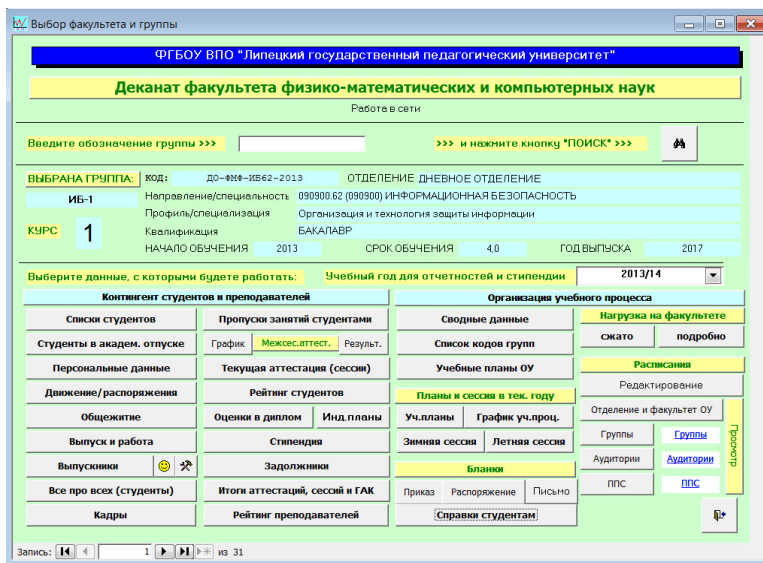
Выбор факультета и группы

ФГБОУ ВПО "Липецкий государственный педагогический университет"

Деканат факультета физико-математических и компьютерных наук

Работа в сети

Введите обозначение группы >>>

>>> и нажмите кнопку "ПОИСК" >>>

ВЫБРАНА ГРУППА:
КОД: ДО-ФМФ-ИБ62-2013
ОТДЕЛЕНИЕ ДНЕВНОЕ ОТДЕЛЕНИЕ
ИБ-1
Направление/специальность 090900.62 (090900) ИНФОРМАЦИОННАЯ БЕЗОПАСНОСТЬ
Профиль/специализация Организация и технология защиты информации
КУРС 1
Квалификация БАКАЛАВР
НАЧАЛО ОБУЧЕНИЯ 2013
СРОК ОБУЧЕНИЯ 4,0
ГОД ВЫПУСКА 2017

Выберите данные, с которыми будете работать:
Учебный год для отчетностей и стипендии 2013/14

Контингент студентов и преподавателей
Списки студентов
Пропуски занятий студентами
Студенты в академ. отпуске
График
Межсес.аттест.
Результ.
Персональные данные
Текущая аттестация (сессии)
Движение/распоряжения
Рейтинг студентов
Общежитие
Оценки в диплом
Инд.планы
Выпуск и работа
Стипендия
Выпускники
Задолжники
Все про всех (студенты)
Итоги аттестаций, сессий и ГАК
Кадры
Рейтинг преподавателей

Организация учебного процесса
Сводные данные
Список кодов групп
Учебные планы ОУ
Планы и сессия в тек. году
Уч.планы
График уч.проц.
Зимняя сессия
Летняя сессия
Бланки
Приказ
Распоряжение
Письмо
Справки студентам

Нагрузка на факультете
сжато
подробно
Расписания
Редактирование
Отделение и факультет ОУ
Группы
Группы
Аудитории
Аудитории
ППС
ППС
Просмотр

Запись: 1 из 31